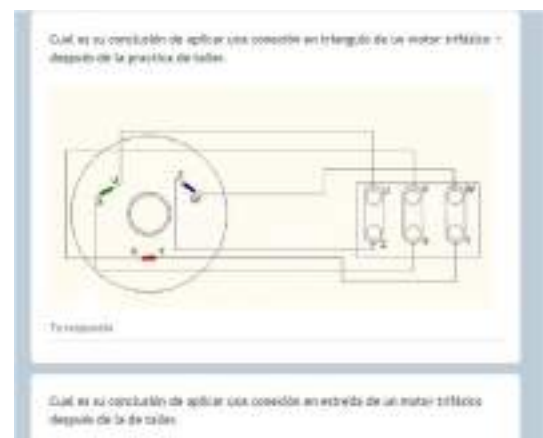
Cual es su conclusión de aplicar una conexión en triangulo de un motor trifásico * después de la practica de taller.

Tu respuesta

Cual es su conclusión de aplicar una conexión en estrella de un motor trifásico después de la de taller.